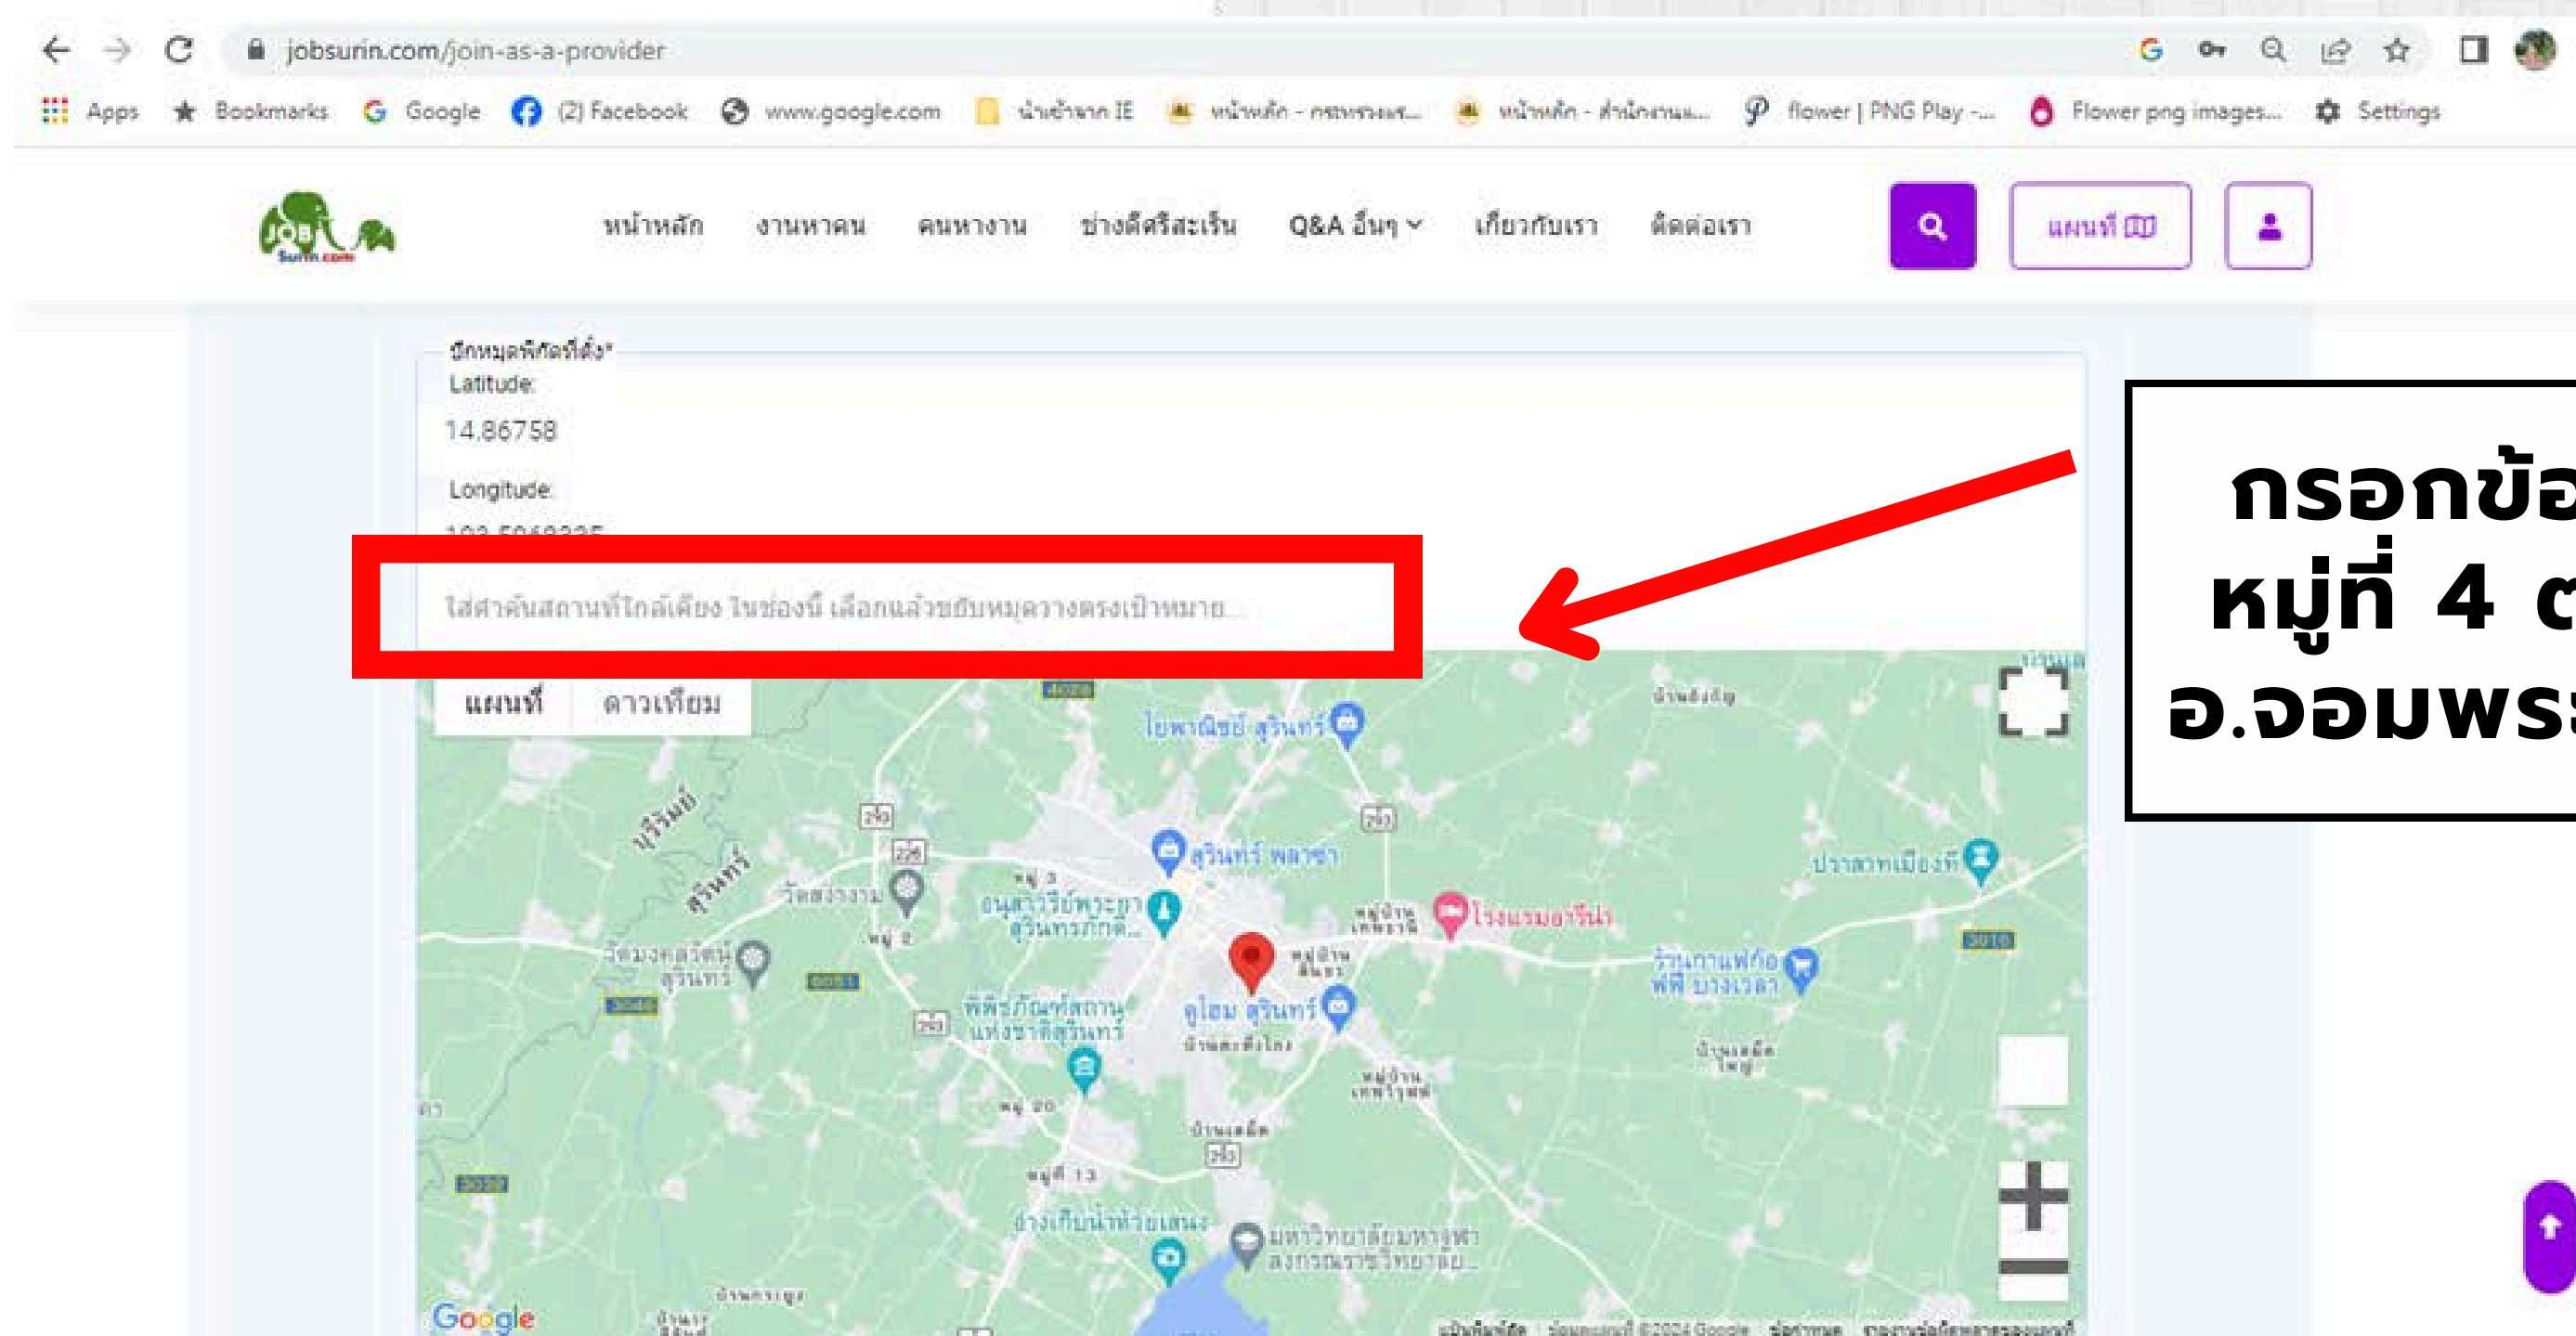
jobsurin.com/join-as-a-provider

Apps Bookmarks Google (2) Facebook www.google.com นำเข้าจาก IE หน้าหลัก - กระทรวงแร... หน้าหลัก - สำนักงานแ... flower | PNG Play -... Flower png images... Settings

JOB Surin.com

หน้าหลัก งานหาคน คนหางาน ช่างดีศรีสะเร็น Q&A อื่นๆ เกี่ยวกับเรา ติดต่อเรา

แผนที่

ปักหมุดพิกัดที่ตั้ง*

Latitude:

14.86758

Longitude:

103.5060335

ใส่คำค้นสถานที่ใกล้เคียง ในช่องนี้ เลือกแล้วขยับหมุดวางตรงเป้าหมาย...

แผนที่ ดาวเทียม

กรอกข้อ
หมู่ที่ 4 ต
อ.จอมพระ

ไอพาณิชย์ สุรินทร์ สุรินทร์ พลาซ่า อนุสาวรีย์พระยาสุรินทรภักดี โรงแรมอารีน่า ปราสาทเมืองที วัดสวางวาน วัดมงคลรัตน์ สุรินทร์ พิพิธภัณฑสถานแห่งชาติสุรินทร์ ดูโฮม สุรินทร์ ร้านกาแฟก๊อฟฟี่ บางเวลา มหาวิทยาลัยมหาจุฬาลงกรณราชวิทยาลัย... อ่างเก็บน้ำห้วยเสนง บุรีรัมย์ สุรินทร์

Google